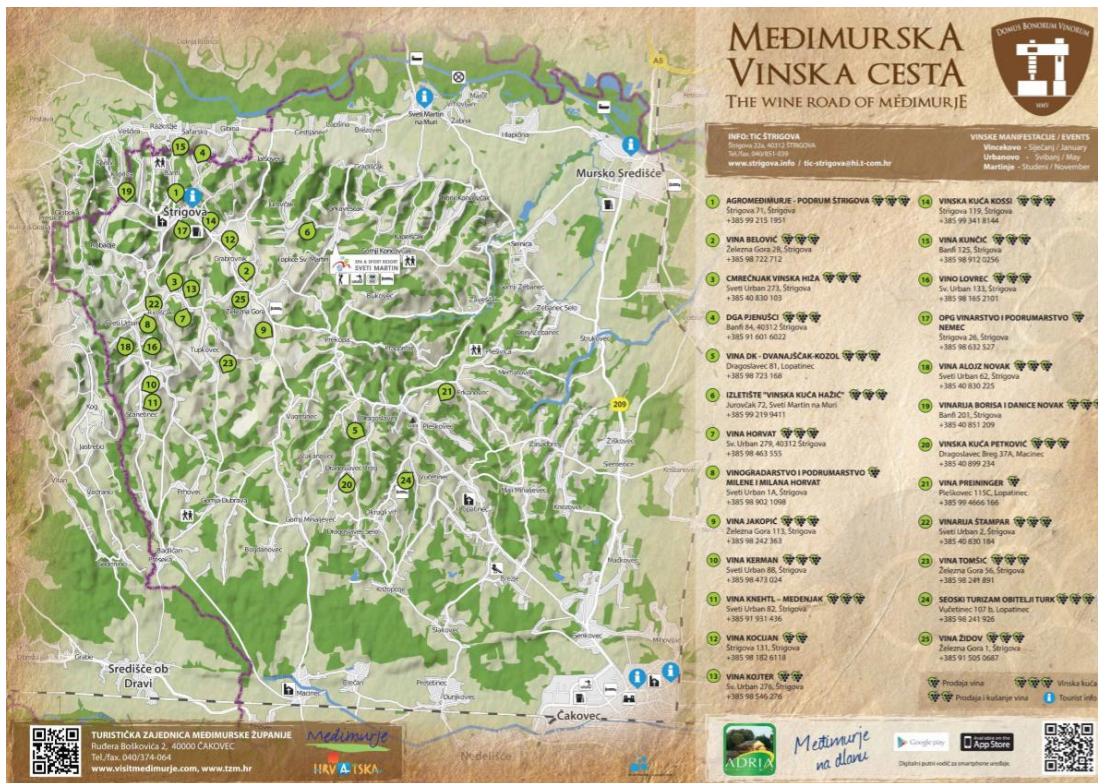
MEĐIMURSKA VINSKA CESTA
THE WINE ROAD OF MEĐIMURJE

DOMUS BONORUM VINORUM

INFO: TIC ŠTRIGOVA
www.strigova.info / tic-strigova@hi.t-com.hr

VINSKE MANIFESTACIJE / EVENTS
Vincekovo - Siječanj / January
Urbanovo - Svibanj / May
Martinje - Studeni / November

1 AGROMEĐIMURJE - PODRUM ŠTRIGOVA
Štrigova 71, Štrigova
+385 99 215 1951

2 VINA BELOVIĆ
Železna Gora 26, Štrigova
+385 98 722 712

3 CMREČNJAK VINSKA HIŽA
Sveti Urban 273, Štrigova
+385 40 830 103

4 DGA PJENUŠCI
Banfi 84, 40312 Štrigova
+385 91 601 6022

5 VINA DK - DVANAJŠČAK-KOZOL
Dragoslavec 81, Lopatinec
+385 98 723 168

6 IZLETIŠTE "VINSKA KUĆA HAŽIĆ"
Jurovčak 72, Sveti Martin na Muri
+385 99 219 9411

7 VINA HORVAT
Sv. Urban 279, 40312 Štrigova
+385 98 463 555

8 VINOGRADARSTVO I PODRUMARSTVO MILENE I MILANA HORVAT
Sveti Urban 1A, Štrigova
+385 98 902 1098

9 VINA JAKOPIĆ
Železna Gora 113, Štrigova
+385 98 242 363

10 VINA KERMAN
Sveti Urban 88, Štrigova
+385 98 473 024

11 VINA KNEHTL - MEDENJAK
Sveti Urban 82, Štrigova
+385 91 931 436

12 VINA KOCIJAN
Štrigova 131, Štrigova
+385 98 182 6118

13 VINA KOJTER
Sv. Urban 276, Štrigova
+385 98 546 276

14 VINSKA KUĆA KOSSI
Štrigova 119, Štrigova
+385 99 341 8146

15 VINA KUNČIĆ
Banfi 125, Štrigova
+385 98 912 0256

16 VINO LOVREC
Sv. Urban 133, Štrigova
+385 98 165 2101

17 OPG VINARSTVO I PODRUMARSTVO NEMEC
Štrigova 26, Štrigova
+385 98 632 527

18 VINA ALOJZ NOVAK
Sveti Urban 62, Štrigova
+385 40 830 225

19 VINARIJA BORISA I DANICE NOVAK
Banfi 201, Štrigova
+385 40 851 209

20 VINSKA KUĆA PETKOVIĆ
Dragoslavec Breg 37A, Macinec
+385 40 899 234

21 VINA PREININGER
Plešivec 115C, Lopatinec
+385 99 4666 166

22 VINARIJA ŠTAMPAR
Sveti Urban 2, Štrigova
+385 40 830 184

23 VINA TOMŠIĆ
Železna Gora 56, Štrigova
+385 98 241 891

24 SEOSKI TURIZAM OBITELJI TURK
Vučetinec 107 b, Lopatinec
+385 98 241 926

25 VINA ŽIDOV
Železna Gora 1, Štrigova
+385 91 505 0687

Prodaja vina
Prodaja i kušanje vina
Vinska kuća
Tourist info

Štrigova
Mursko Središće
Sveti Martin na Muri
SVETI MARTIN
Središće ob Dravi
Čakovec
Nedelišće
A4
209

TURISTIČKA ZAJEDNICA MEĐIMURSKE ŽUPANIJE
Ruđera Boškovića 2, 40000 ČAKOVEC
Tel./fax. 040/374-064
www.visitmedimurje.com, www.tzm.hr

Međimurje
HRVATSKA
ADRIA
Međimurje na dlanu
Google play
App Store
Digitalni putni vodič za smartphone uređaje